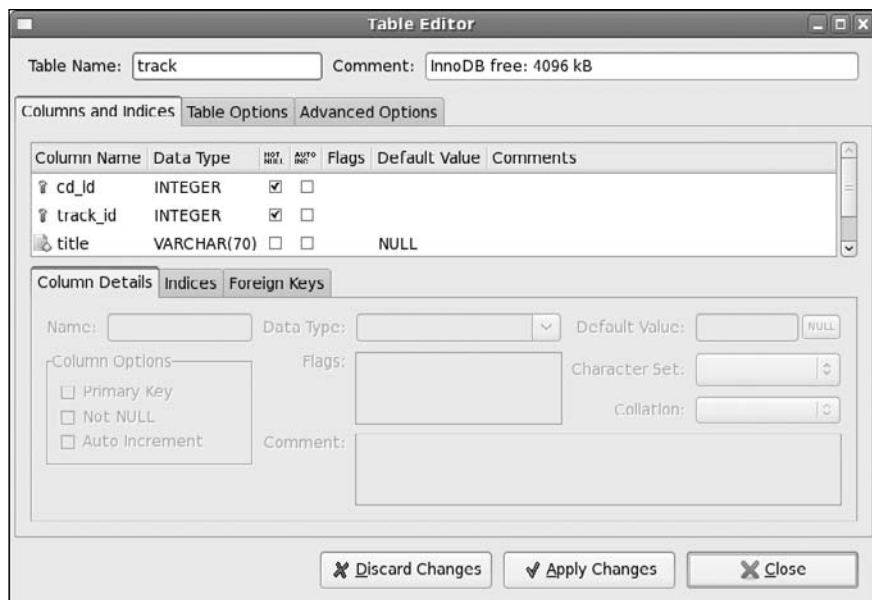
Table Editor

Table Name: track

Comment: InnoDB free: 4096 kB

Columns and Indices | Table Options | Advanced Options

| Column Name | Data Type | NOT NULL | AUTO INC | Flags | Default Value | Comments |
|---|---|---|---|---|---|---|
| cd_id | INTEGER | ☑ | ☐ | | | |
| track_id | INTEGER | ☑ | ☐ | | | |
| title | VARCHAR(70) | ☐ | ☐ | | NULL | |

Column Details | Indices | Foreign Keys

Name:

Data Type:

Default Value:

NULL

Column Options

☐ Primary Key

☐ Not NULL

☐ Auto Increment

Flags:

Character Set:

Collation:

Comment:

Discard Changes

Apply Changes

Close